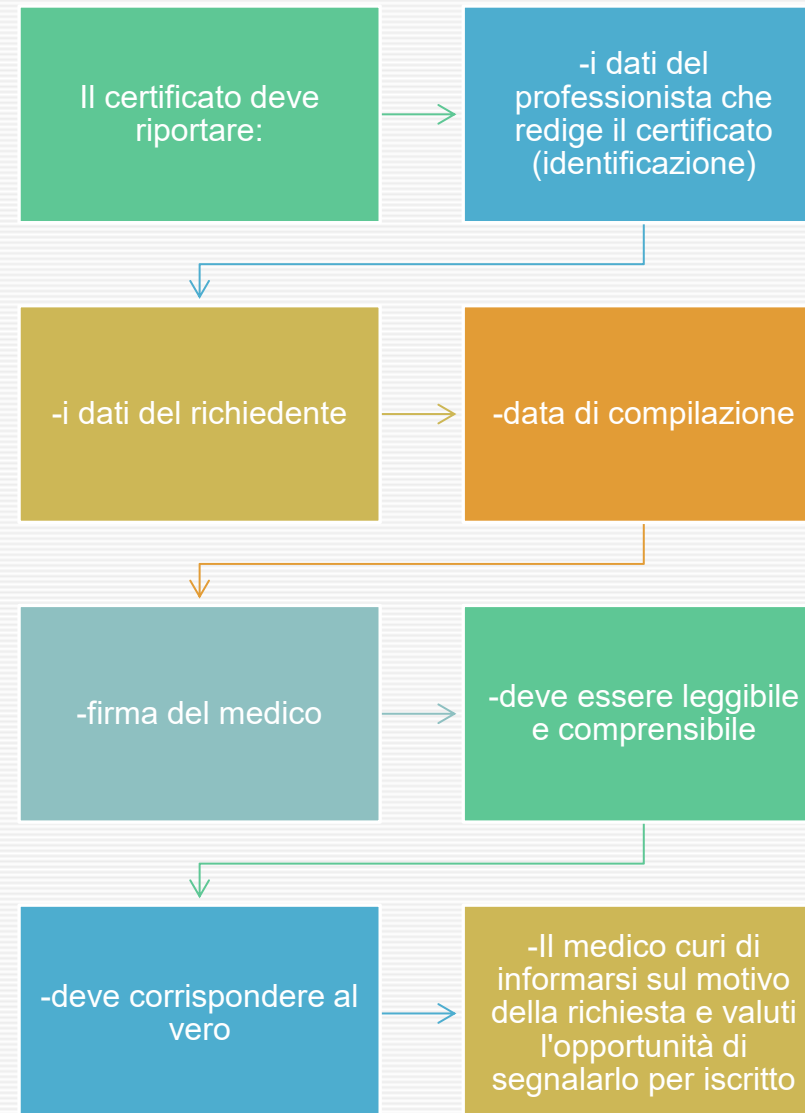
Il certificato deve riportare:

-i dati del professionista che redige il certificato (identificazione)

-i dati del richiedente

-data di compilazione

-firma del medico

-deve essere leggibile e comprensibile

-deve corrispondere al vero

-Il medico curi di informarsi sul motivo della richiesta e valuti l'opportunità di segnalarlo per iscritto